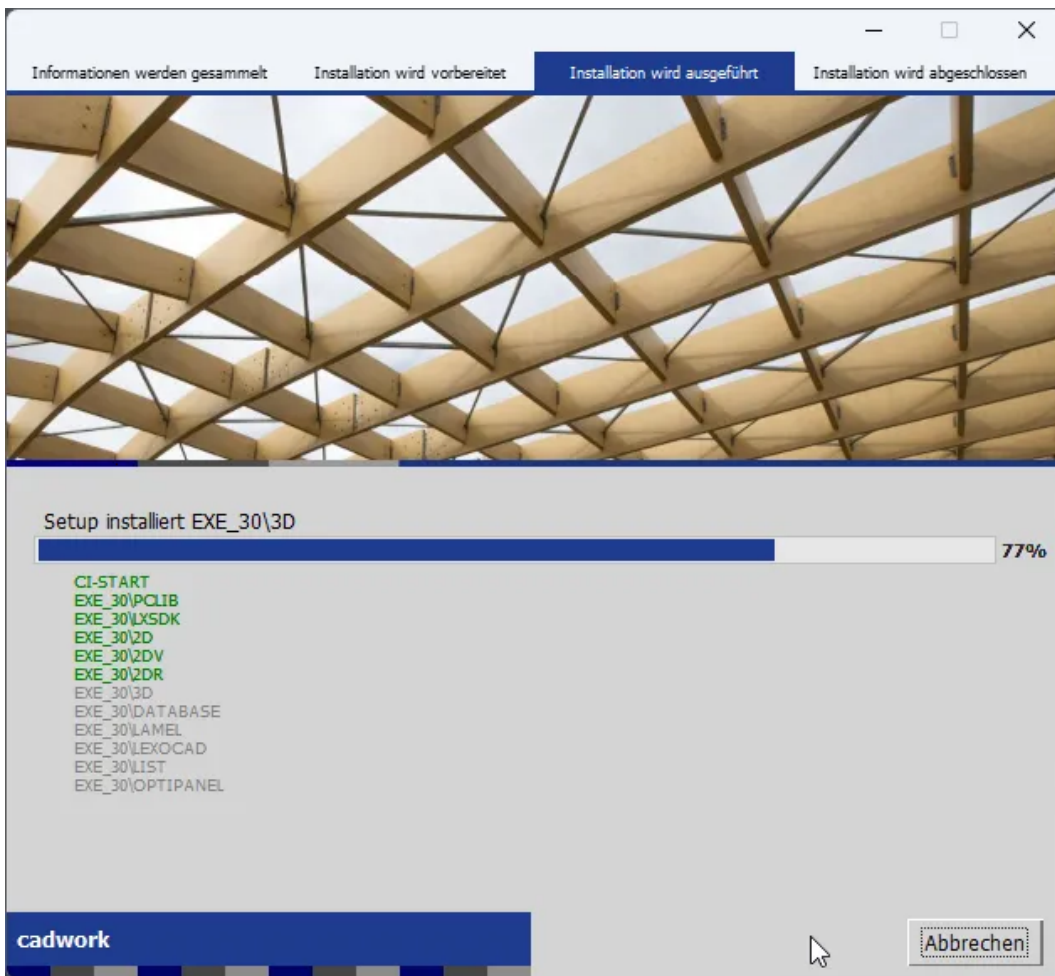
Informationen werden gesammelt | Installation wird vorbereitet | Installation wird ausgeführt | Installation wird abgeschlossen

Setup installiert EXE_30\3D

77%

CI-START
EXE_30\PCLIB
EXE_30\LXSDK
EXE_30\2D
EXE_30\2DV
EXE_30\2DR
EXE_30\3D
EXE_30\DATABASE
EXE_30\LAMEL
EXE_30\LEXOCAD
EXE_30\LIST
EXE_30\OPTIPANEL

cadwork

Abbrechen